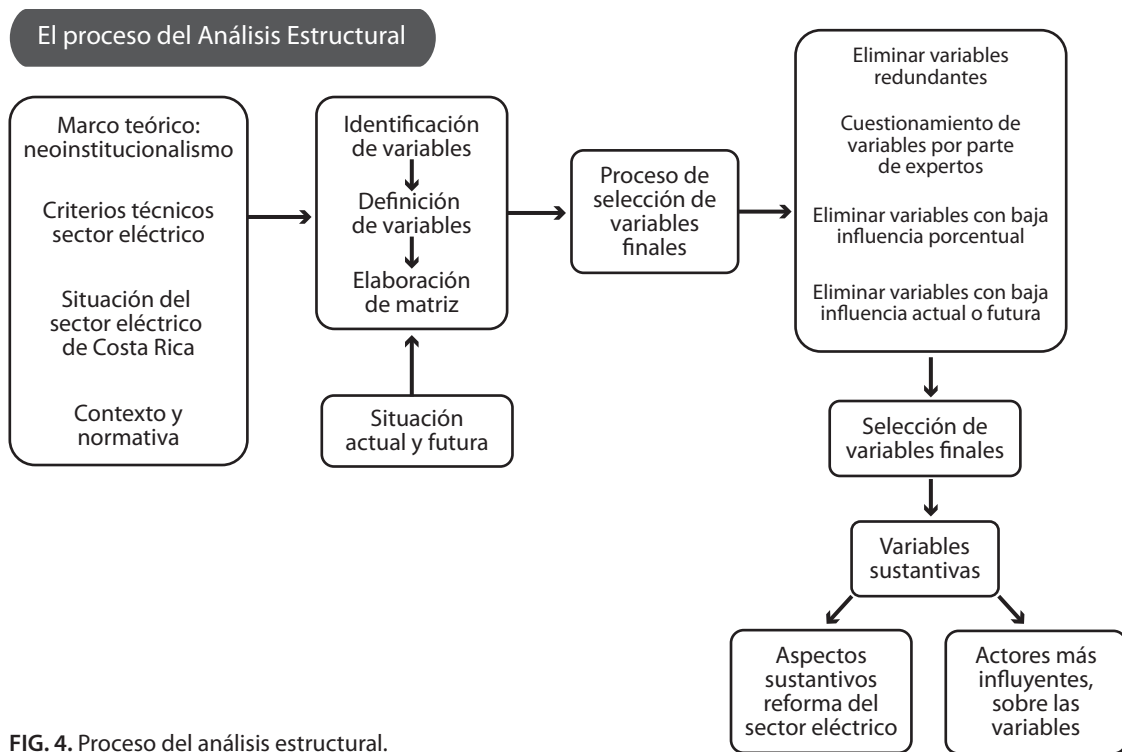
El proceso del Análisis Estructural

Marco teórico: neoinstitucionalismo

Criterios técnicos sector eléctrico

Situación del sector eléctrico de Costa Rica

Contexto y normativa

Identificación de variables

Definición de variables

Elaboración de matriz

Situación actual y futura

Proceso de selección de variables finales

Eliminar variables redundantes

Cuestionamiento de variables por parte de expertos

Eliminar variables con baja influencia porcentual

Eliminar variables con baja influencia actual o futura

Selección de variables finales

Variables sustantivas

Aspectos sustantivos reforma del sector eléctrico

Actores más influyentes, sobre las variables

FIG. 4. Proceso del análisis estructural.